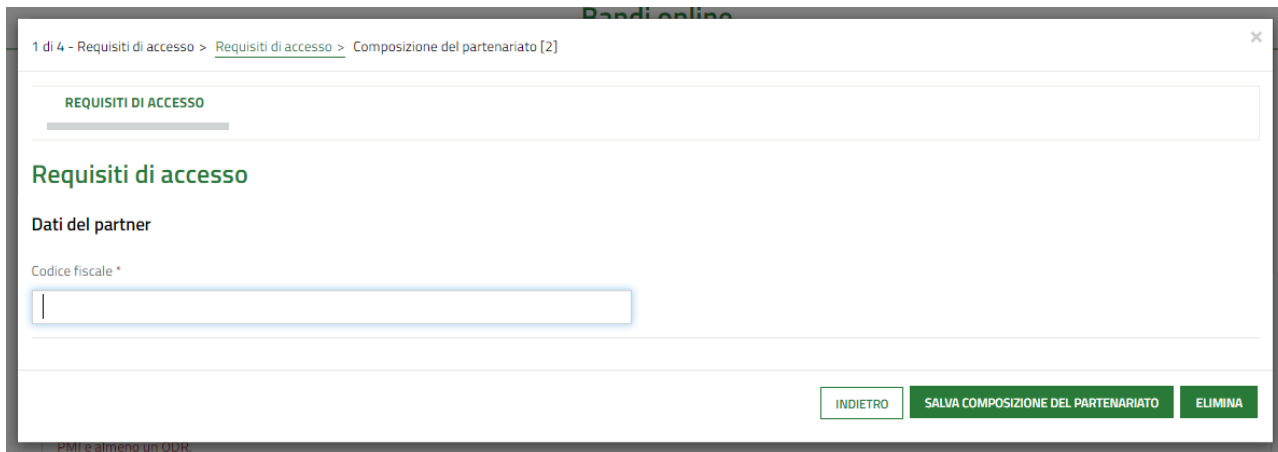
Bandi online

1 di 4 - Requisiti di accesso > Requisiti di accesso > Composizione del partenariato [2]

×

REQUISITI DI ACCESSO

Requisiti di accesso

Dati del partner

Codice fiscale *

INDIETRO

SALVA COMPOSIZIONE DEL PARTENARIATO

ELIMINA

PMI e almeno un ODR.